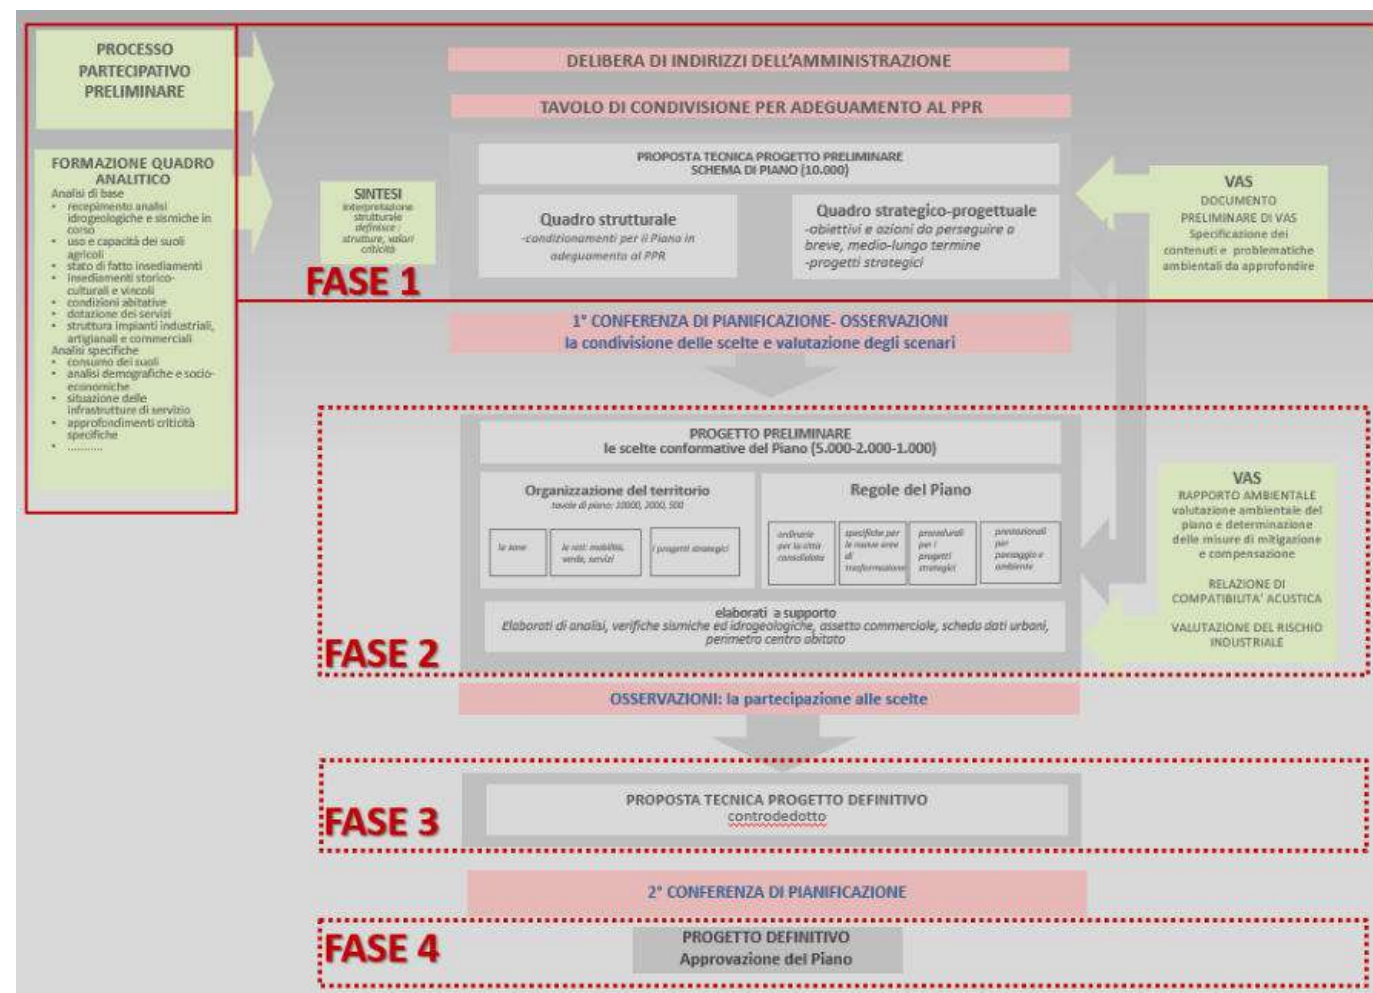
PROCESSO PARTECIPATIVO PRELIMINARE

FORMAZIONE QUADRO ANALITICO
Analisi di base
• recepimento analisi idrogeologiche e sismiche in corso
• uso e capacità dei suoli agricoli
• stato di fatto insediamenti
• insediamenti storico-culturali e vincoli
• condizioni abitative
• dotazione dei servizi
• struttura impianti industriali, artigianali e commerciali
Analisi specifiche
• consumo dei suoli
• analisi demografiche e socio-economiche
• situazione delle infrastrutture di servizio
• approfondimenti criticità specifiche
• ..........

DELIBERA DI INDIRIZZI DELL'AMMINISTRAZIONE

TAVOLO DI CONDIVISIONE PER ADEGUAMENTO AL PPR

SINTESI
interpretazione strutturale definisce: strutture, valori criticità

PROPOSTA TECNICA PROGETTO PRELIMINARE
SCHEMA DI PIANO (10.000)

Quadro strutturale
-condizionamenti per il Piano in adeguamento al PPR

Quadro strategico-progettuale
-obiettivi e azioni da perseguire a breve, medio-lungo termine
-progetti strategici

VAS
DOCUMENTO PRELIMINARE DI VAS
Specificazione dei contenuti e problematiche ambientali da approfondire

FASE 1

1° CONFERENZA DI PIANIFICAZIONE- OSSERVAZIONI
la condivisione delle scelte e valutazione degli scenari

PROGETTO PRELIMINARE
le scelte conformative del Piano (5.000-2.000-1.000)

Organizzazione del territorio
tavole di piano: 10000, 2000, 500

le aree | le reti: mobilità, verde, servizi | i progetti strategici

Regole del Piano

ordinarie per la città consolidata | specifiche per le nuove aree di trasformazione | procedurali per i progetti strategici | prestazionali per paesaggio e ambiente

elaborati a supporto
Elaborati di analisi, verifiche sismiche ed idrogeologiche, assetto commerciale, schede dati urbani, perimetro centro abitato

VAS
RAPPORTO AMBIENTALE
valutazione ambientale del piano e determinazione delle misure di mitigazione e compensazione

RELAZIONE DI COMPATIBILITA' ACUSTICA

VALUTAZIONE DEL RISCHIO INDUSTRIALE

FASE 2

OSSERVAZIONI: la partecipazione alle scelte

PROPOSTA TECNICA PROGETTO DEFINITIVO
controdedotto

FASE 3

2° CONFERENZA DI PIANIFICAZIONE

PROGETTO DEFINITIVO
Approvazione del Piano

FASE 4